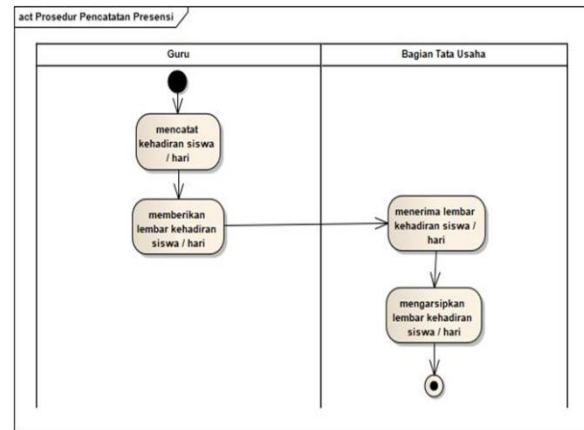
act Prosedur Pencatatan Presensi

Guru

Bagian Tata Usaha

mencatat kehadiran siswa / hari

memberikan lembar kehadiran siswa / hari

menerima lembar kehadiran siswa / hari

mengarsipkan lembar kehadiran siswa / hari